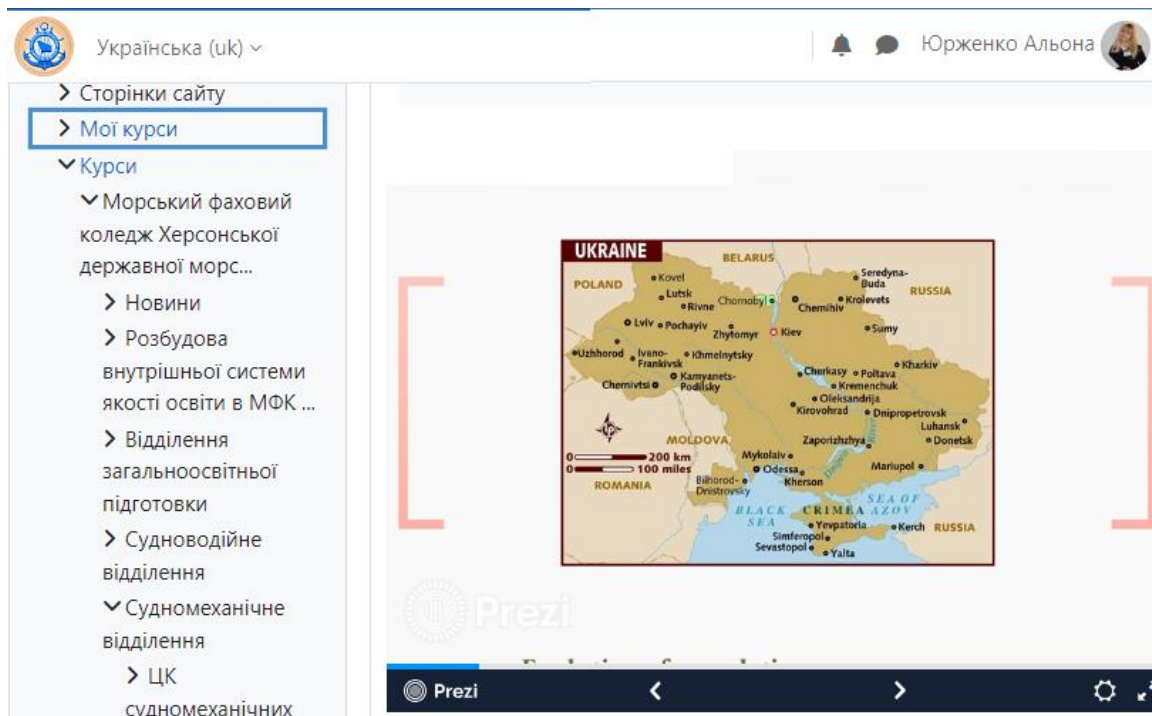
Українська (uk)

Юрженко Альона

Сторінки сайту
Мої курси
Курси
Морський фаховий коледж Херсонської державної морс...
Новини
Розбудова внутрішньої системи якості освіти в МФК ...
Відділення загальноосвітньої підготовки
Судноводійне відділення
Судномеханічне відділення
ЦК судномеханічних

UKRAINE
BELARUS
POLAND
RUSSIA
Kovel
Lutsk
Rivne
Chornobyl
Chernihiv
Seredyna-Buda
Krolevets
Lviv
Pochayiv
Zhytomyr
Kiev
Sumy
Uzhhorod
Ivano-Frankivsk
Khmelnytsky
Kharkiv
Chernivtsi
Kamyanets-Podilsky
Cherkasy
Poltava
Kremenchuk
Oleksandrija
Kirovohrad
Dnipropetrovsk
Luhansk
Donetsk
MOLDOVA
Zaporizhzhya
200 km
100 miles
Mykolaiv
Odessa
Kherson
Mariupol
ROMANIA
Bilhorod-Dnistrovsky
BLACK SEA
CRIMEA
SEA OF AZOV
Yevpatoria
Kerch
RUSSIA
Simferopol
Sevastopol
Yalta

Prezi

Prezi